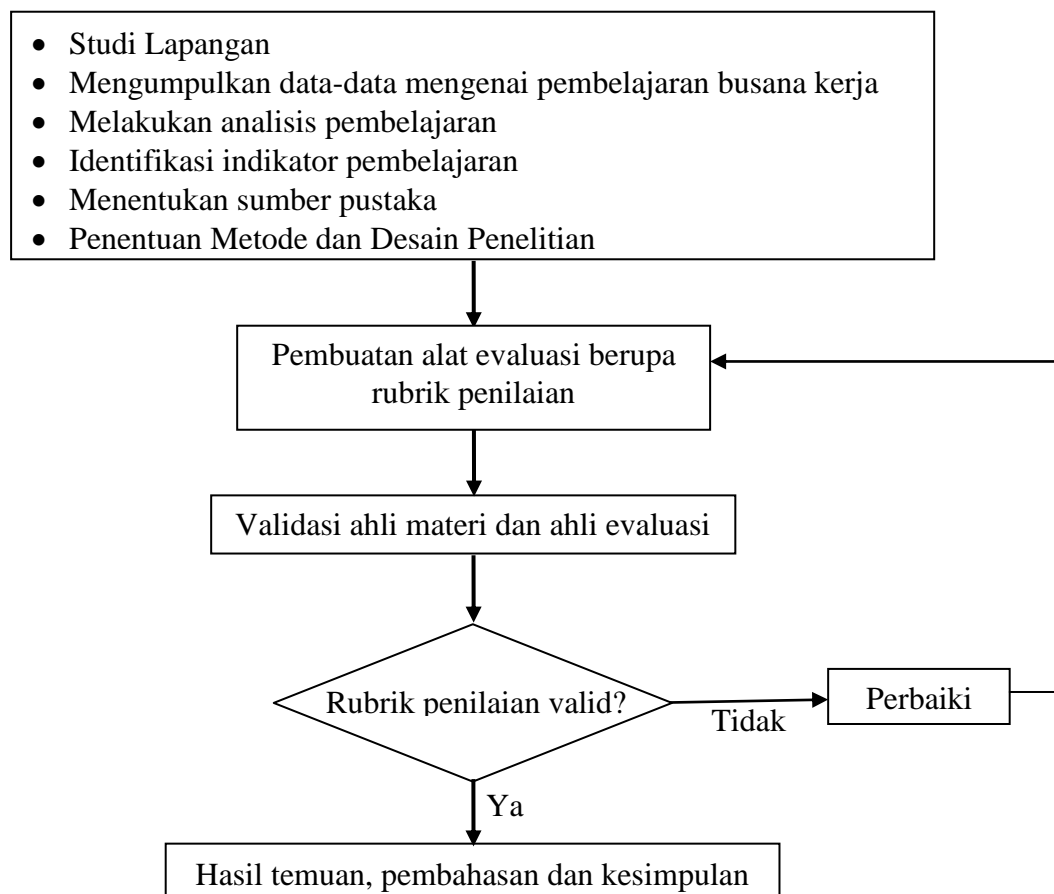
- Studi Lapangan
- Mengumpulkan data-data mengenai pembelajaran busana kerja
- Melakukan analisis pembelajaran
- Identifikasi indikator pembelajaran
- Menentukan sumber pustaka
- Penentuan Metode dan Desain Penelitian

Pembuatan alat evaluasi berupa rubrik penilaian

Validasi ahli materi dan ahli evaluasi

Rubrik penilaian valid?

Tidak

Perbaiki

Ya

Hasil temuan, pembahasan dan kesimpulan